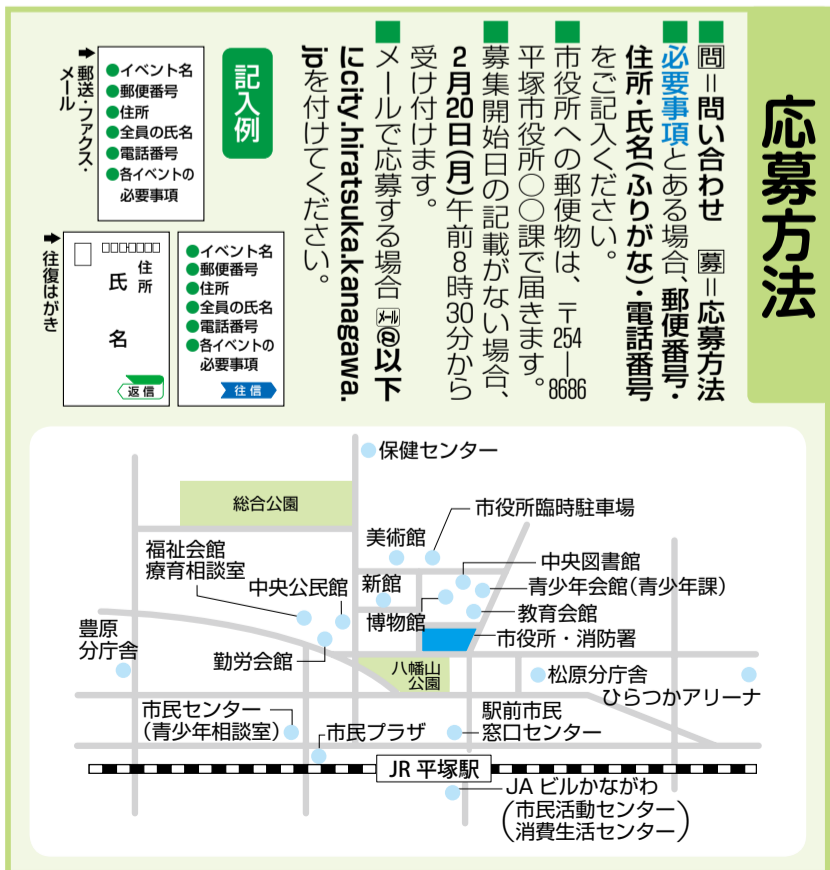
応募方法

問＝問い合わせ　募＝応募方法

必要事項とある場合、郵便番号・住所・氏名（ふりがな）・電話番号をご記入ください。

市役所への郵便物は、〒254－8686平塚市役所○○課で届きます。

募集開始日の記載がない場合、2月20日（月）午前8時30分から受け付けます。

メールで応募する場合 メール @以下にcity.hiratsuka.kanagawa.jpを付けてください。

記入例

郵送・ファクス・メール
●イベント名
●郵便番号
●住所
●全員の氏名
●電話番号
●各イベントの必要事項

往復はがき
□□□-□□□□
住所
氏名
返信

●イベント名
●郵便番号
●住所
●全員の氏名
●電話番号
●各イベントの必要事項
往信

保健センター
総合公園
市役所臨時駐車場
美術館
中央図書館
福祉会館
療育相談室
中央公民館
新館
青少年会館（青少年課）
博物館
教育会館
豊原分庁舎
市役所・消防署
八幡山公園
勤労会館
松原分庁舎
ひらつかアリーナ
市民センター（青少年相談室）
市民プラザ
駅前市民窓口センター
JR 平塚駅
JA ビルかながわ（市民活動センター 消費生活センター）